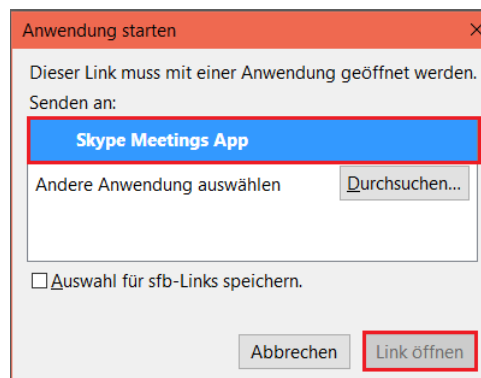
Anwendung starten

Dieser Link muss mit einer Anwendung geöffnet werden.

Senden an:

Skype Meetings App

Andere Anwendung auswählen

Durchsuchen...

Auswahl für sfb-Links speichern.

Abbrechen

Link öffnen